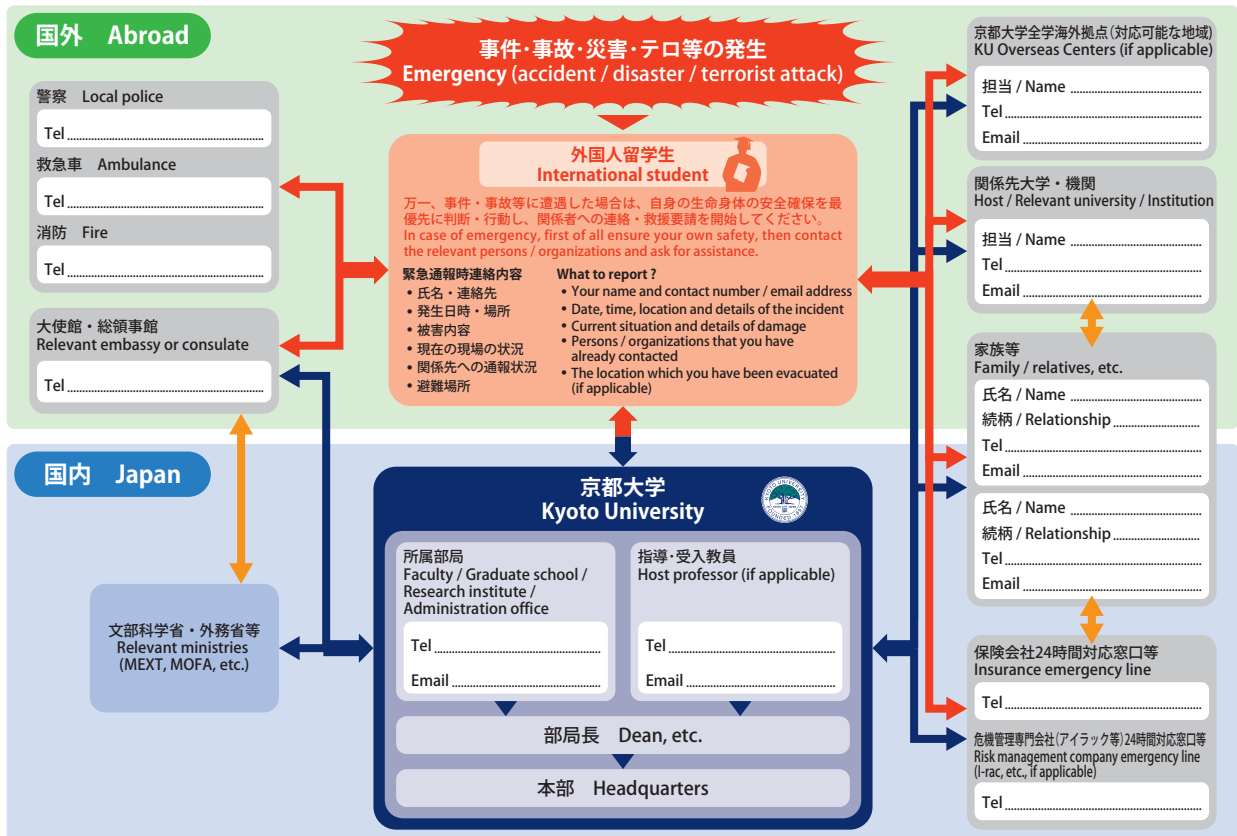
国外　Abroad

事件・事故・災害・テロ等の発生
Emergency (accident / disaster / terrorist attack)

警察　Local police
Tel
救急車　Ambulance
Tel
消防　Fire
Tel

大使館・総領事館
Relevant embassy or consulate
Tel

外国人留学生
International student

万一、事件・事故等に遭遇した場合は、自身の生命身体の安全確保を最優先に判断・行動し、関係者への連絡・救援要請を開始してください。
In case of emergency, first of all ensure your own safety, then contact the relevant persons / organizations and ask for assistance.

緊急通報時連絡内容
• 氏名・連絡先
• 発生日時・場所
• 被害内容
• 現在の現場の状況
• 関係先への通報状況
• 避難場所

What to report ?
• Your name and contact number / email address
• Date, time, location and details of the incident
• Current situation and details of damage
• Persons / organizations that you have already contacted
• The location which you have been evacuated (if applicable)

京都大学全学海外拠点（対応可能な地域）
KU Overseas Centers (if applicable)
担当 / Name
Tel
Email

関係先大学・機関
Host / Relevant university / Institution
担当 / Name
Tel
Email

家族等
Family / relatives, etc.
氏名 / Name
続柄 / Relationship
Tel
Email
氏名 / Name
続柄 / Relationship
Tel
Email

国内　Japan

京都大学
Kyoto University

文部科学省・外務省等
Relevant ministries
(MEXT, MOFA, etc.)

所属部局
Faculty / Graduate school / Research institute / Administration office
Tel
Email

指導・受入教員
Host professor (if applicable)
Tel
Email

部局長　Dean, etc.

本部　Headquarters

保険会社24時間対応窓口等
Insurance emergency line
Tel

危機管理専門会社（アイラック等）24時間対応窓口等
Risk management company emergency line (I-rac, etc., if applicable)
Tel